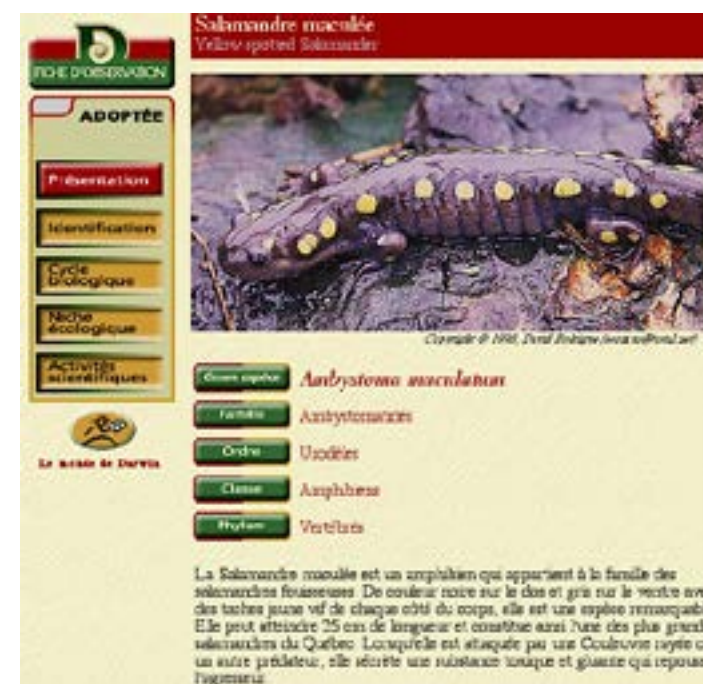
Salamandre maculée
Yellow-spotted Salamander

FICHE D'OBSERVATION

ADOPTÉE

Présentation

Identification

Cycle biologique

Niche écologique

Activités scientifiques

Le monde de Darwin

Copyright © 1998, David Boisvert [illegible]

Genre espèce Ambystoma maculatum

Famille Ambystomatidés

Ordre Urodèles

Classe Amphibiens

Phylum Vertébrés

La Salamandre maculée est un amphibien qui appartient à la famille des salamandres fouisseuses. De couleur noire sur le dos et gris sur le ventre avec des taches jaune vif de chaque côté du corps, elle est une espèce remarquable. Elle peut atteindre 25 cm de longueur et constitue ainsi l'une des plus grandes salamandres du Québec. Lorsqu'elle est attaquée par une Couleuvre rayée ou un autre prédateur, elle sécrète une substance toxique et gluante qui repousse l'agresseur.